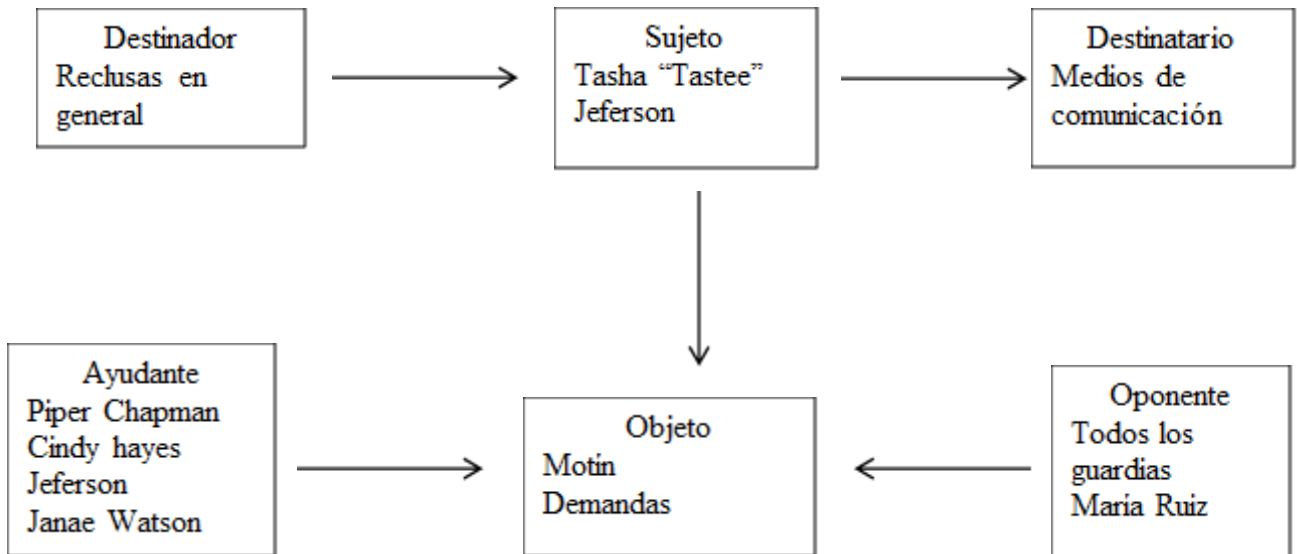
Destinador
Reclusas en general

Sujeto
Tasha “Tastee” Jeferson

Destinatario
Medios de comunicación

Ayudante
Piper Chapman
Cindy hayes
Jeferson
Janae Watson

Objeto
Motín
Demandas

Oponente
Todos los guardias
María Ruiz